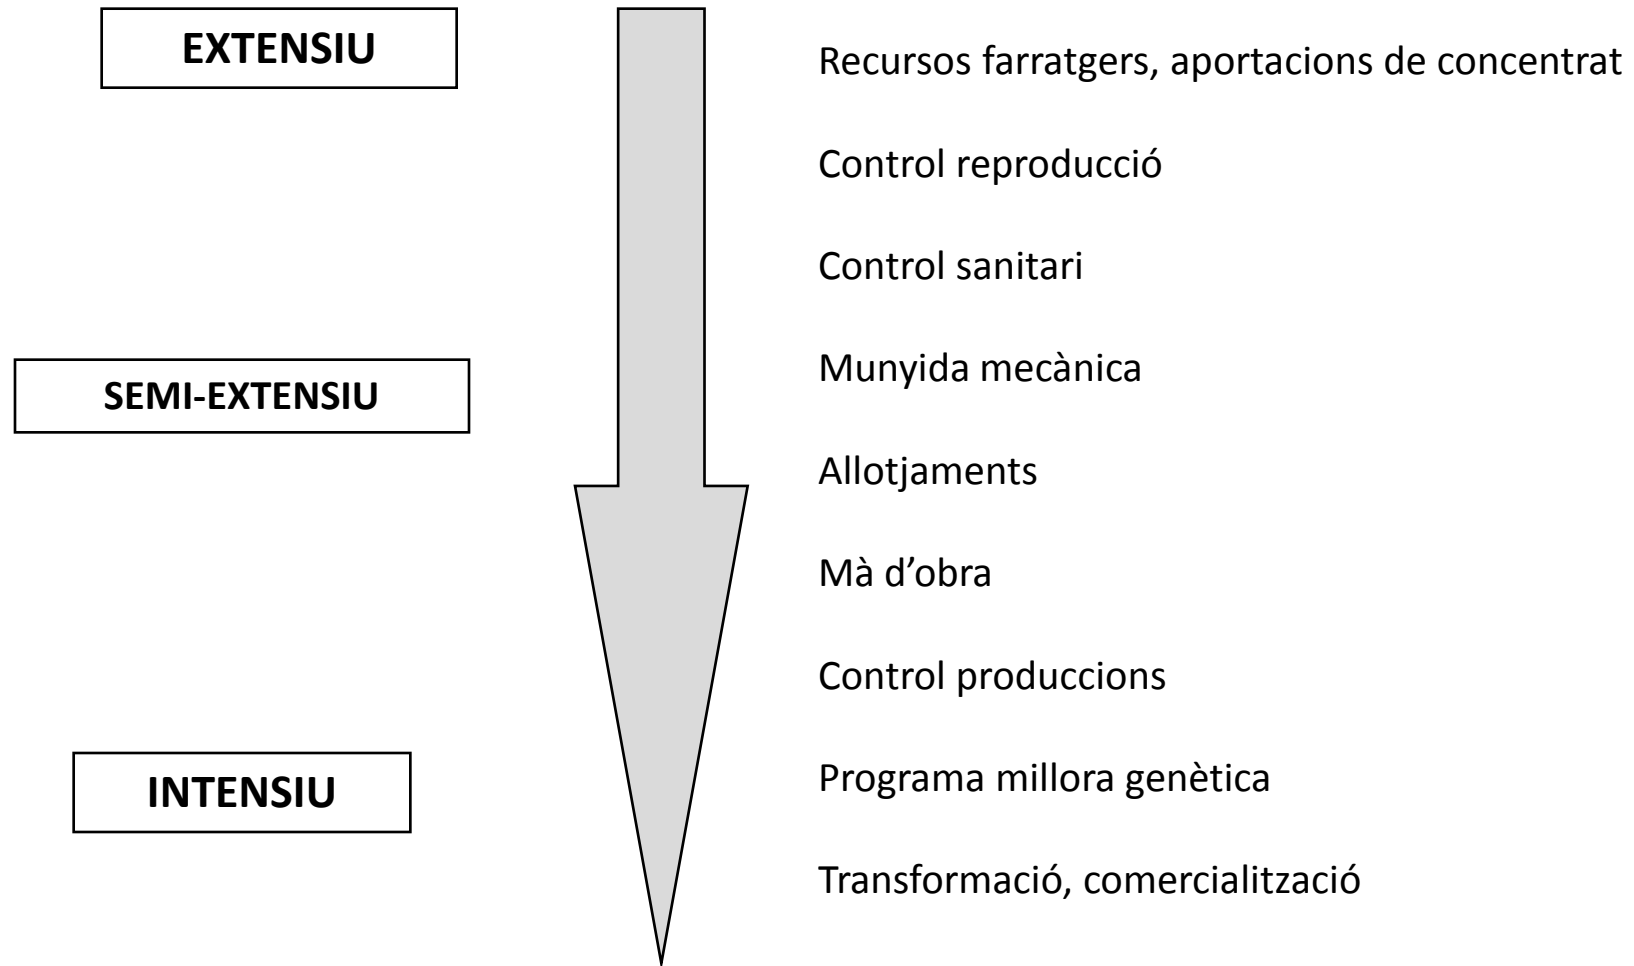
EXTENSIU

SEMI-EXTENSIU

INTENSIU

Recursos farratgers, aportacions de concentrat

Control reproducció

Control sanitari

Munyida mecànica

Allotjaments

Mà d’obra

Control produccions

Programa millora genètica

Transformació, comercialització